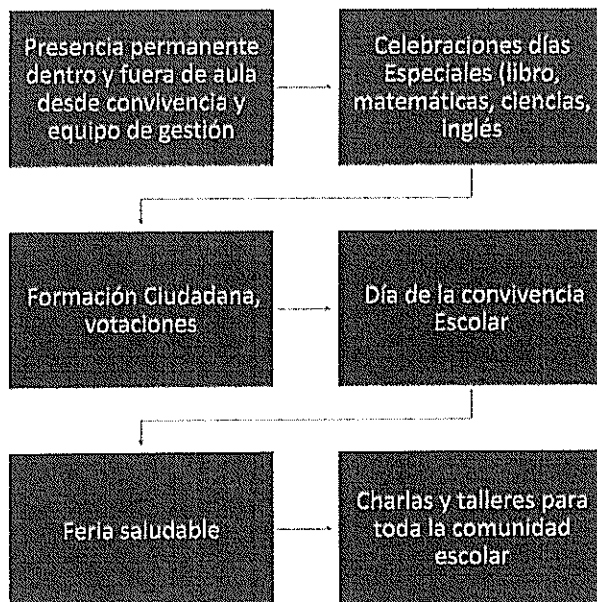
Presencia permanente dentro y fuera de aula desde convivencia y equipo de gestión

Celebraciones días Especiales (libro, matemáticas, ciencias, inglés

Formación Ciudadana, votaciones

Día de la convivencia Escolar

Feria saludable

Charlas y talleres para toda la comunidad escolar